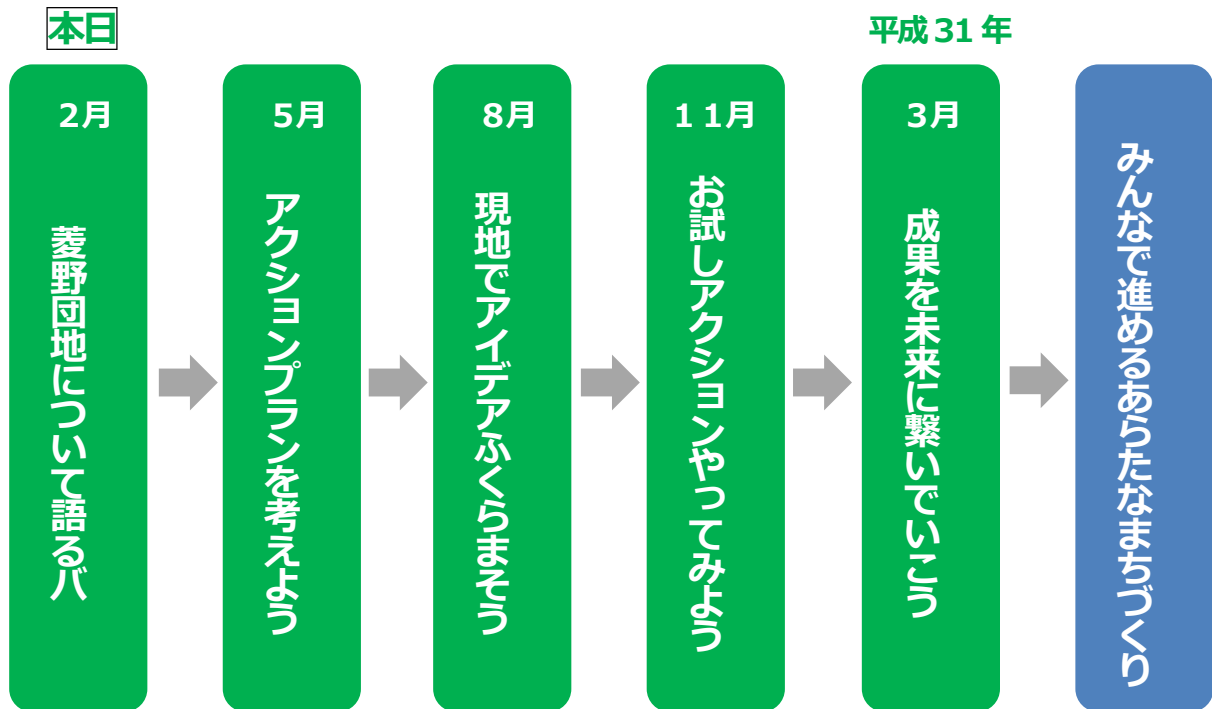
本日

平成31年

2月

菱野団地について語るバ

5月

アクションプランを考えよう

8月

現地でアイデアふくらまそう

11月

お試しアクションやってみよう

3月

成果を未来に繋いでいこう

みんなで進めるあらたなまちづくり